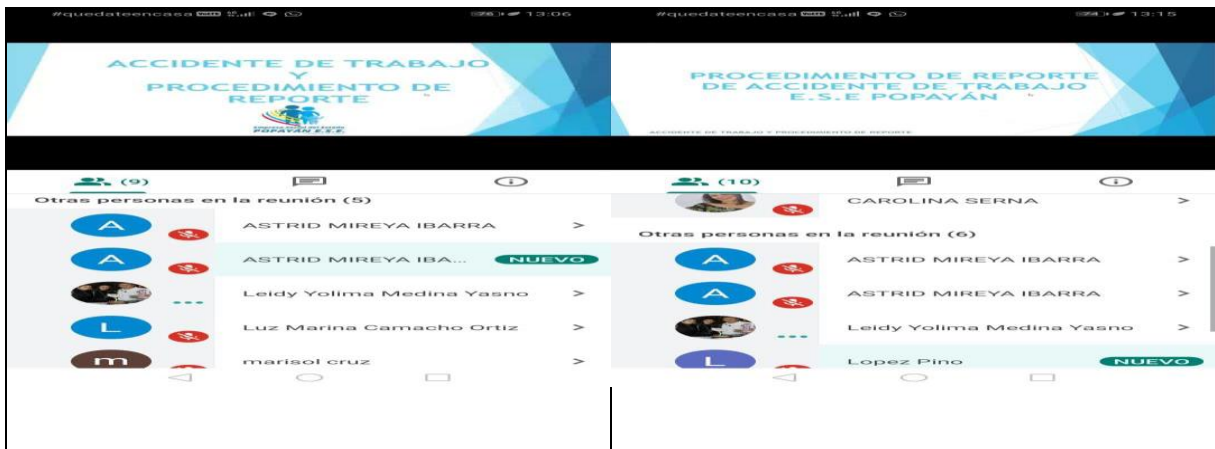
#quedateencasa 13:06

ACCIDENTE DE TRABAJO Y PROCEDIMIENTO DE REPORTE

POPAYÁN E.S.E

(9)

Otras personas en la reunión (5)

A ASTRID MIREYA IBARRA >

A ASTRID MIREYA IBA... NUEVO

Leidy Yolima Medina Yasno >

L Luz Marina Camacho Ortiz >

m marisol cruz >

#quedateencasa 13:15

PROCEDIMIENTO DE REPORTE DE ACCIDENTE DE TRABAJO E.S.E POPAYÁN

ACCIDENTE DE TRABAJO Y PROCEDIMIENTO DE REPORTE

(10)

CAROLINA SERNA >

Otras personas en la reunión (6)

A ASTRID MIREYA IBARRA >

A ASTRID MIREYA IBARRA >

Leidy Yolima Medina Yasno >

L Lopez Pino NUEVO